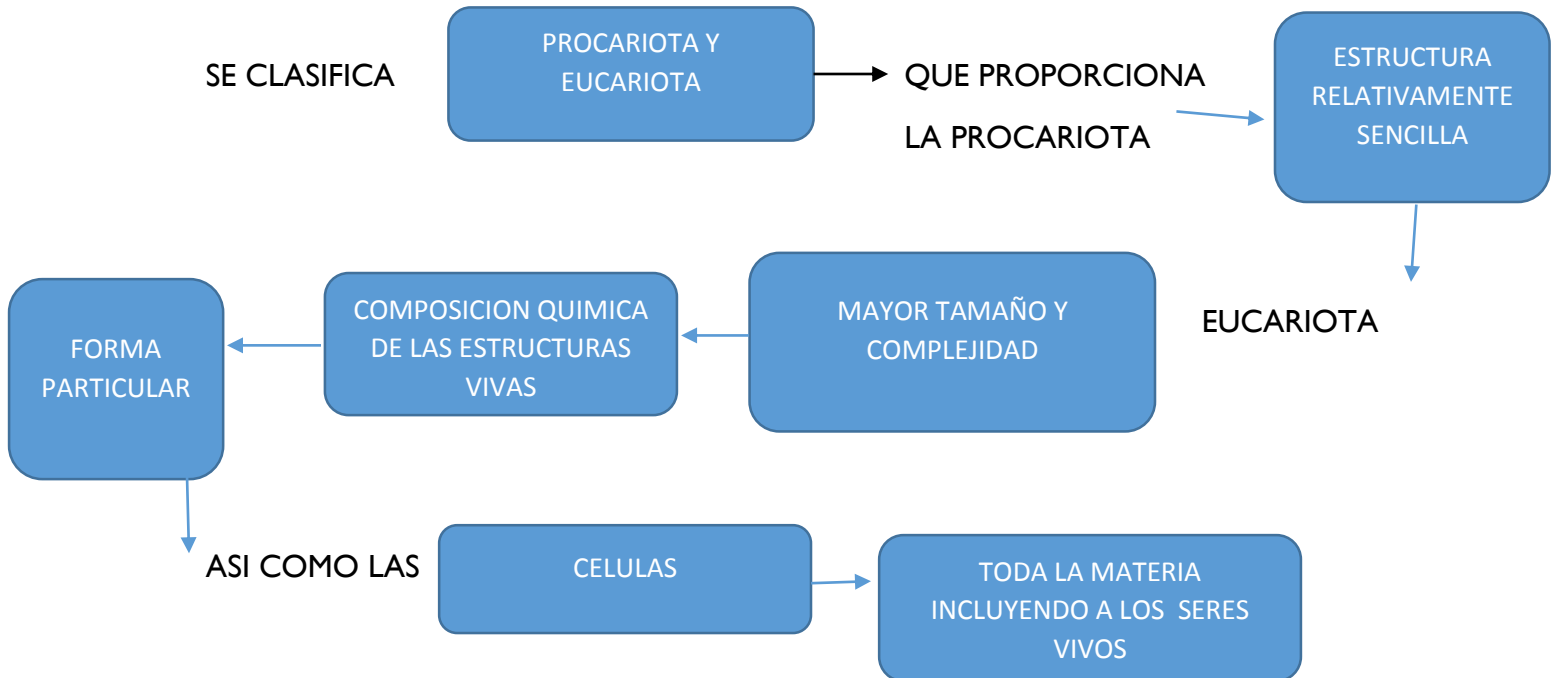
SE CLASIFICA

PROCARIOTA Y EUCARIOTA

QUE PROPORCIONA

LA PROCARIOTA

ESTRUCTURA RELATIVAMENTE SENCILLA

EUCARIOTA

MAYOR TAMAÑO Y COMPLEJIDAD

COMPOSICION QUIMICA DE LAS ESTRUCTURAS VIVAS

FORMA PARTICULAR

ASI COMO LAS

CELULAS

TODA LA MATERIA INCLUYENDO A LOS SERES VIVOS